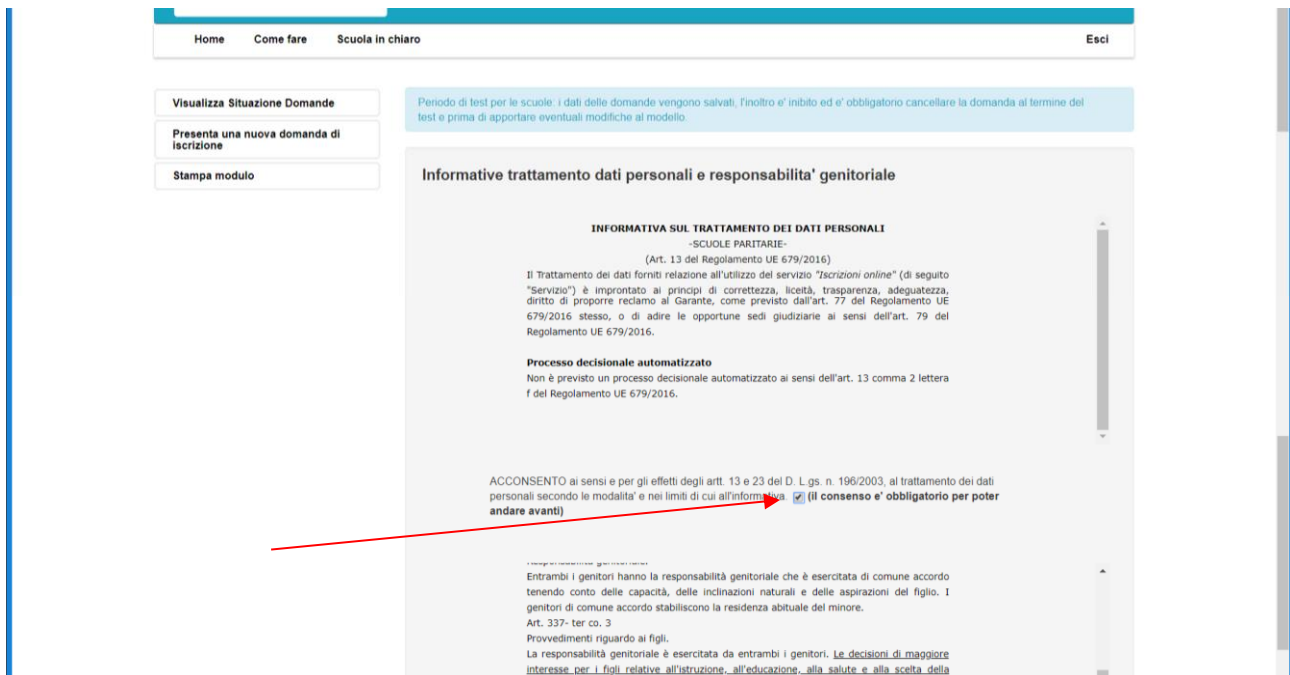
Home Come fare Scuola in chiaro Esci

Visualizza Situazione Domande

Presenta una nuova domanda di iscrizione

Stampa modulo

Periodo di test per le scuole: i dati delle domande vengono salvati, l'inoltro e' inibito ed e' obbligatorio cancellare la domanda al termine del test e prima di apportare eventuali modifiche al modello.

Informative trattamento dati personali e responsabilita' genitoriale

INFORMATIVA SUL TRATTAMENTO DEI DATI PERSONALI
-SCUOLE PARITARIE-
(Art. 13 del Regolamento UE 679/2016)

Il Trattamento dei dati forniti relazione all'utilizzo del servizio "Iscrizioni online" (di seguito "Servizio") è improntato ai principi di correttezza, liceità, trasparenza, adeguatezza, diritto di proporre reclamo al Garante, come previsto dall'art. 77 del Regolamento UE 679/2016 stesso, o di adire le opportune sedi giudiziarie ai sensi dell'art. 79 del Regolamento UE 679/2016.

Processo decisionale automatizzato
Non è previsto un processo decisionale automatizzato ai sensi dell'art. 13 comma 2 lettera f del Regolamento UE 679/2016.

ACCONSENTO ai sensi e per gli effetti degli artt. 13 e 23 del D. L.gs. n. 196/2003, al trattamento dei dati personali secondo le modalita' e nei limiti di cui all'informativa. (il consenso e' obbligatorio per poter andare avanti)

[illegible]
Entrambi i genitori hanno la responsabilità genitoriale che è esercitata di comune accordo tenendo conto delle capacità, delle inclinazioni naturali e delle aspirazioni del figlio. I genitori di comune accordo stabiliscono la residenza abituale del minore.
Art. 337- ter co. 3
Provvedimenti riguardo ai figli.
La responsabilità genitoriale è esercitata da entrambi i genitori. Le decisioni di maggiore interesse per i figli relative all'istruzione, all'educazione, alla salute e alla scelta della